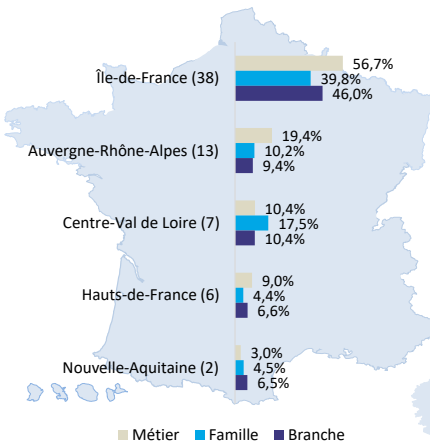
Île-de-France (38) 56,7% 39,8% 46,0%

Auvergne-Rhône-Alpes (13) 19,4% 10,2% 9,4%

Centre-Val de Loire (7) 10,4% 17,5% 10,4%

Hauts-de-France (6) 9,0% 4,4% 6,6%

Nouvelle-Aquitaine (2) 3,0% 4,5% 6,5%

Métier Famille Branche